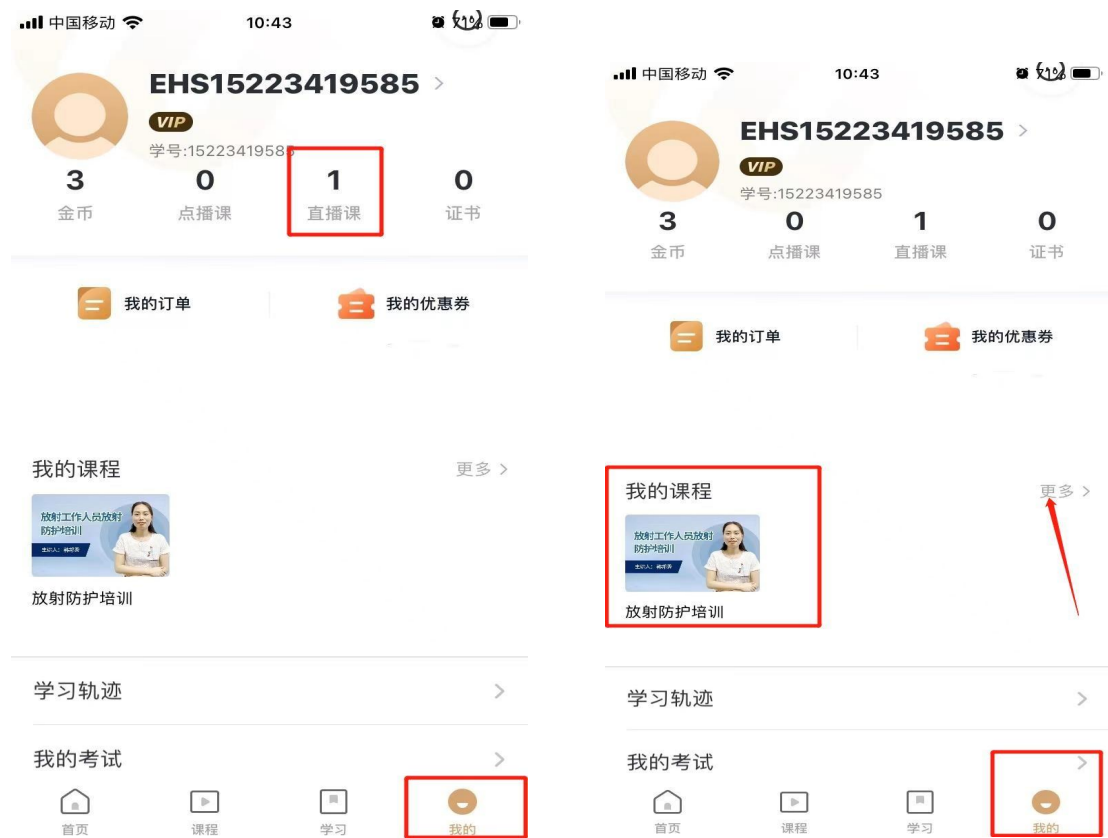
中国移动 10:43 71%

EHS15223419585 >
VIP
学号:15223419585

3 金币
0 点播课
1 直播课
0 证书

我的订单
我的优惠券

我的课程
更多 >

放射工作人员放射防护培训
主讲人: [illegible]

放射防护培训

学习轨迹 >
我的考试 >

首页
课程
学习
我的

中国移动 10:43 71%

EHS15223419585 >
VIP
学号:15223419585

3 金币
0 点播课
1 直播课
0 证书

我的订单
我的优惠券

我的课程
更多 >

放射工作人员放射防护培训
主讲人: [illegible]

放射防护培训

学习轨迹 >
我的考试 >

首页
课程
学习
我的